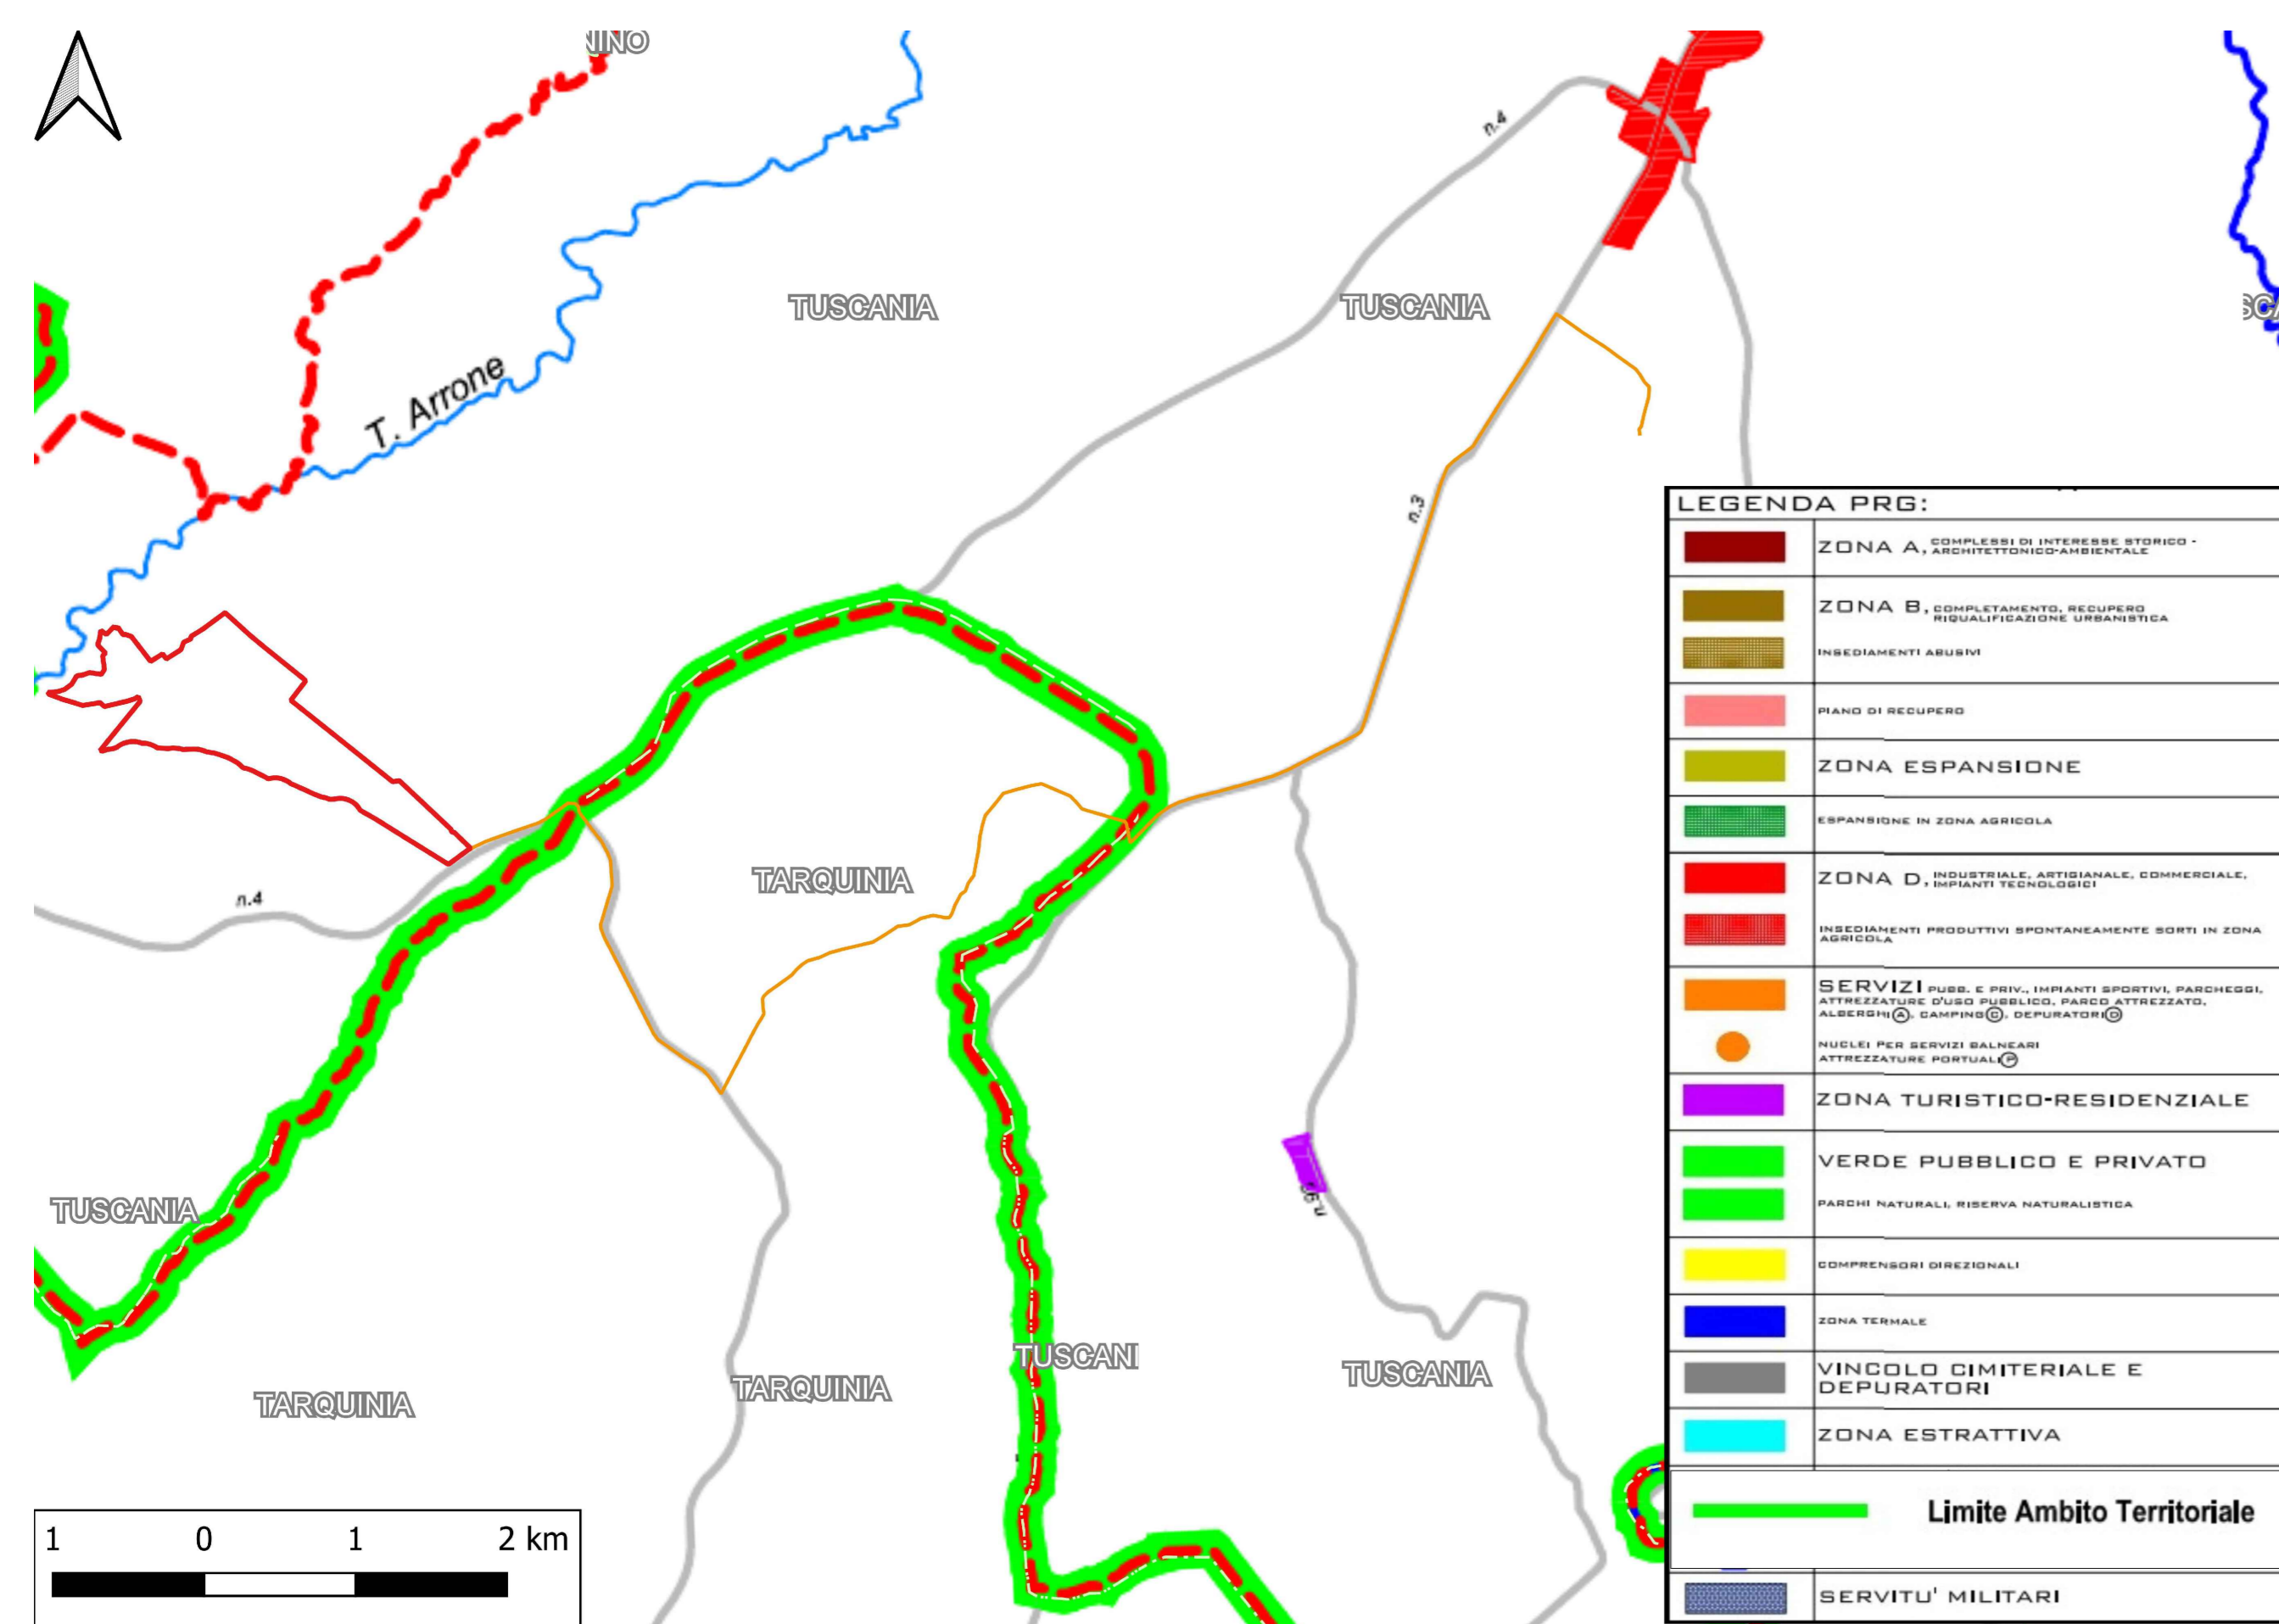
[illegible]NO

T. Arrone

TUSCANIA

n.4

TUSCANIA

SCA

n.3

n.4

TARQUINIA

TUSCANIA

n.36

TARQUINIA

TARQUINIA

TUSCANI

TUSCANIA

LEGENDA PRG:

| | |
|---|---|
| | ZONA A, COMPLESSI DI INTERESSE STORICO - ARCHITETTONICO-AMBIENTALE |
| | ZONA B, COMPLETAMENTO, RECUPERO RIQUALIFICAZIONE URBANISTICA |
| | INSEDIAMENTI ABUSIVI |
| | PIANO DI RECUPERO |
| | ZONA ESPANSIONE |
| | ESPANSIONE IN ZONA AGRICOLA |
| | ZONA D, INDUSTRIALE, ARTIGIANALE, COMMERCIALE, IMPIANTI TECNOLOGICI |
| | INSEDIAMENTI PRODUTTIVI SPONTANEAMENTE SORTI IN ZONA AGRICOLA |
| | SERVIZI PUBB. E PRIV., IMPIANTI SPORTIVI, PARCHEGGI, ATTREZZATURE D'USO PUBBLICO, PARCO ATTREZZATO, ALBERGHI(A), CAMPING(C), DEPURATORI(D) |
| | NUCLEI PER SERVIZI BALNEARI ATTREZZATURE PORTUALI(P) |
| | ZONA TURISTICO-RESIDENZIALE |
| | VERDE PUBBLICO E PRIVATO |
| | PARCHI NATURALI, RISERVA NATURALISTICA |
| | COMPRENSORI DIREZIONALI |
| | ZONA TERMALE |
| | VINCOLO CIMITERIALE E DEPURATORI |
| | ZONA ESTRATTIVA |
| | Limite Ambito Territoriale |
| | SERVITU' MILITARI |

1 0 1 2 km